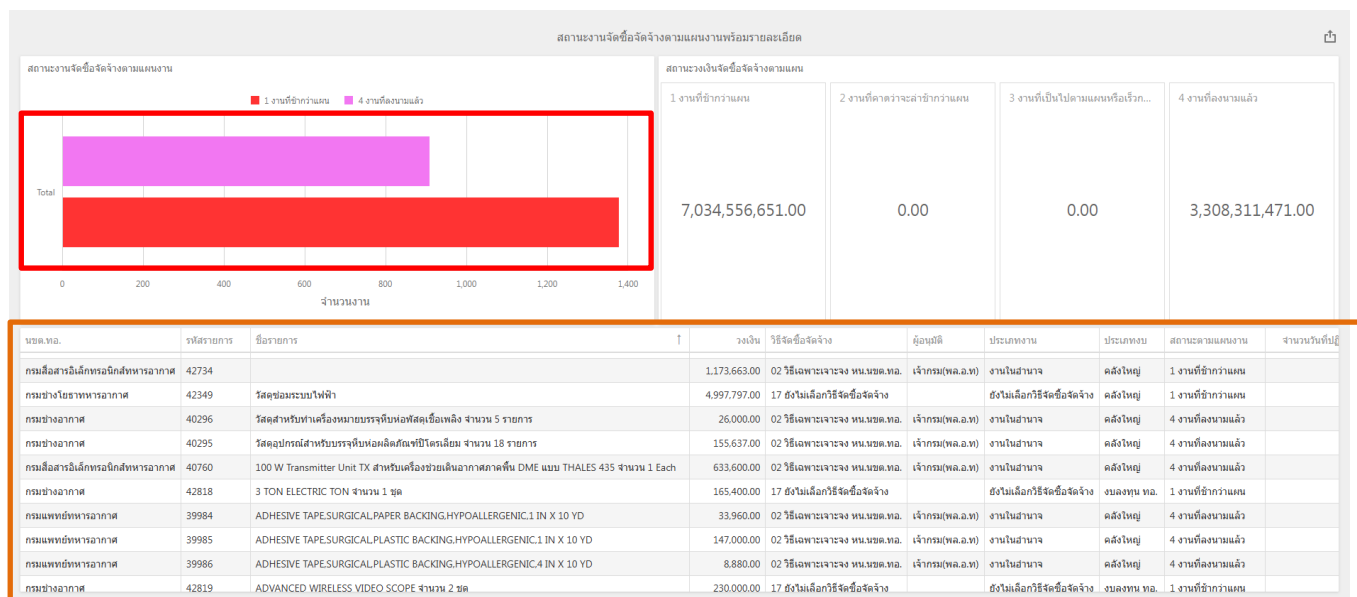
สถานะงานจัดซื้อจัดจ้างตามแผนงานพร้อมรายละเอียด

สถานะงานจัดซื้อจัดจ้างตามแผนงาน

1 งานที่ช้ากว่าแผน 4 งานที่ลงนามแล้ว

Total

0 200 400 600 800 1,000 1,200 1,400

จำนวนงาน

สถานะวงเงินจัดซื้อจัดจ้างตามแผน

| 1 งานที่ช้ากว่าแผน | 2 งานที่คาดว่าจะล่าช้ากว่าแผน | 3 งานที่เป็นไปตามแผนหรือเร็วก... | 4 งานที่ลงนามแล้ว |
|---|---|---|---|
| 7,034,556,651.00 | 0.00 | 0.00 | 3,308,311,471.00 |

| นขต.ทอ. | รหัสรายการ | ชื่อรายการ | วงเงิน | วิธีจัดซื้อจัดจ้าง | ผู้อนุมัติ | ประเภทงาน | ประเภทงบ | สถานะตามแผนงาน | จำนวนวันที่ปฏิ |
|---|---|---|---|---|---|---|---|---|---|
| กรมสื่อสารอิเล็กทรอนิกส์ทหารอากาศ | 42734 | | 1,173,663.00 | 02 วิธีเฉพาะเจาะจง หน.นขต.ทอ. | เจ้ากรม(พล.อ.ท) | งานในอำนาจ | คลังใหญ่ | 1 งานที่ช้ากว่าแผน | |
| กรมช่างโยธาทหารอากาศ | 42349 | วัสดุซ่อมระบบไฟฟ้า | 4,997,797.00 | 17 ยังไม่เลือกวิธีจัดซื้อจัดจ้าง | | ยังไม่เลือกวิธีจัดซื้อจัดจ้าง | คลังใหญ่ | 1 งานที่ช้ากว่าแผน | |
| กรมช่างอากาศ | 40296 | วัสดุสำหรับทำเครื่องหมายบรรจุหีบห่อพัสดุเชื้อเพลิง จำนวน 5 รายการ | 26,000.00 | 02 วิธีเฉพาะเจาะจง หน.นขต.ทอ. | เจ้ากรม(พล.อ.ท) | งานในอำนาจ | คลังใหญ่ | 4 งานที่ลงนามแล้ว | |
| กรมช่างอากาศ | 40295 | วัสดุอุปกรณ์สำหรับบรรจุหีบห่อผลิตภัณฑ์ปิโตรเลียม จำนวน 18 รายการ | 155,637.00 | 02 วิธีเฉพาะเจาะจง หน.นขต.ทอ. | เจ้ากรม(พล.อ.ท) | งานในอำนาจ | คลังใหญ่ | 4 งานที่ลงนามแล้ว | |
| กรมสื่อสารอิเล็กทรอนิกส์ทหารอากาศ | 40760 | 100 W Transmitter Unit TX สำหรับเครื่องช่วยเดินอากาศภาคพื้น DME แบบ THALES 435 จำนวน 1 Each | 633,600.00 | 02 วิธีเฉพาะเจาะจง หน.นขต.ทอ. | เจ้ากรม(พล.อ.ท) | งานในอำนาจ | คลังใหญ่ | 4 งานที่ลงนามแล้ว | |
| กรมช่างอากาศ | 42818 | 3 TON ELECTRIC TON จำนวน 1 ชุด | 165,400.00 | 17 ยังไม่เลือกวิธีจัดซื้อจัดจ้าง | | ยังไม่เลือกวิธีจัดซื้อจัดจ้าง | งบลงทุน ทอ. | 1 งานที่ช้ากว่าแผน | |
| กรมแพทย์ทหารอากาศ | 39984 | ADHESIVE TAPE,SURGICAL,PAPER BACKING,HYPOALLERGENIC,1 IN X 10 YD | 33,960.00 | 02 วิธีเฉพาะเจาะจง หน.นขต.ทอ. | เจ้ากรม(พล.อ.ท) | งานในอำนาจ | คลังใหญ่ | 4 งานที่ลงนามแล้ว | |
| กรมแพทย์ทหารอากาศ | 39985 | ADHESIVE TAPE,SURGICAL,PLASTIC BACKING,HYPOALLERGENIC,1 IN X 10 YD | 147,000.00 | 02 วิธีเฉพาะเจาะจง หน.นขต.ทอ. | เจ้ากรม(พล.อ.ท) | งานในอำนาจ | คลังใหญ่ | 4 งานที่ลงนามแล้ว | |
| กรมแพทย์ทหารอากาศ | 39986 | ADHESIVE TAPE,SURGICAL,PLASTIC BACKING,HYPOALLERGENIC,4 IN X 10 YD | 8,880.00 | 02 วิธีเฉพาะเจาะจง หน.นขต.ทอ. | เจ้ากรม(พล.อ.ท) | งานในอำนาจ | คลังใหญ่ | 4 งานที่ลงนามแล้ว | |
| กรมช่างอากาศ | 42819 | ADVANCED WIRELESS VIDEO SCOPE จำนวน 2 ชุด | 230,000.00 | 17 ยังไม่เลือกวิธีจัดซื้อจัดจ้าง | | ยังไม่เลือกวิธีจัดซื้อจัดจ้าง | งบลงทุน ทอ. | 1 งานที่ช้ากว่าแผน | |